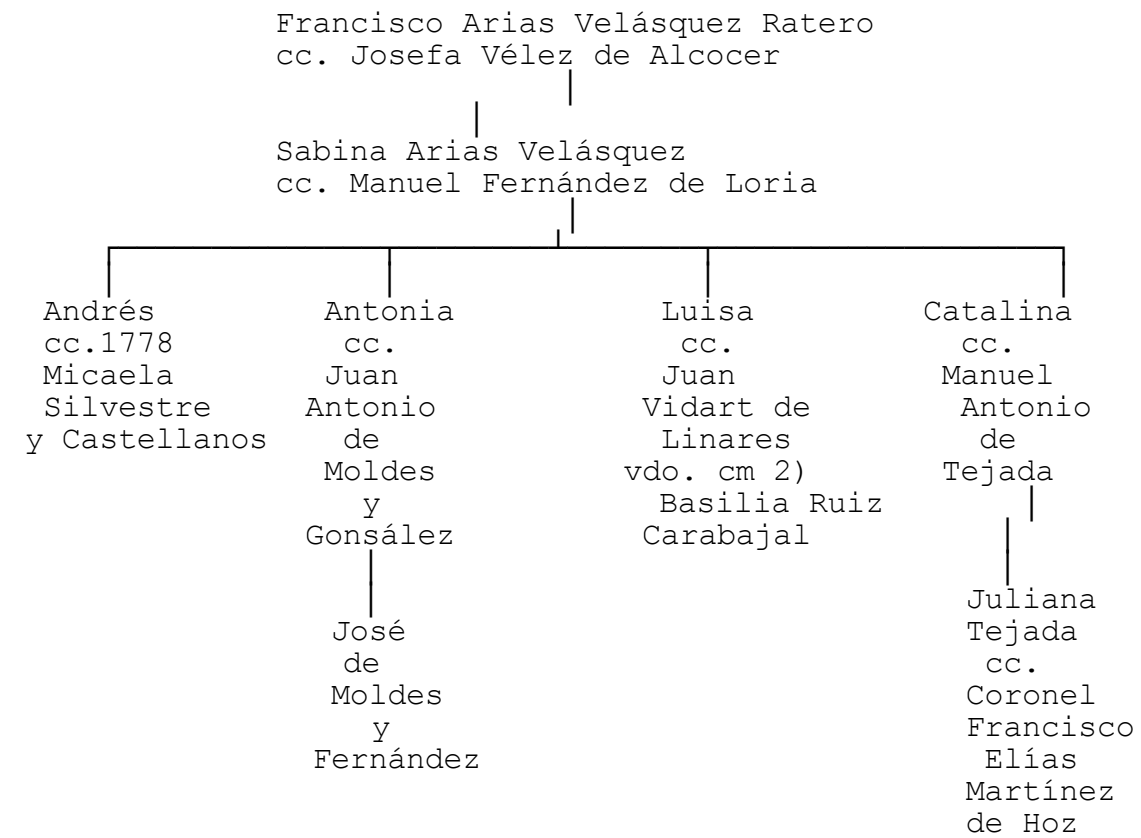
Francisco Arias Velásquez Ratero
cc. Josefa Vélez de Alcocer

Sabina Arias Velásquez
cc. Manuel Fernández de Loria

Andrés
cc.1778
Micaela
Silvestre
y Castellanos

Antonia
cc.
Juan
Antonio
de
Moldes
y
Gonsález

José
de
Moldes
y
Fernández

Luisa
cc.
Juan
Vidart de
Linares
vdo. cm 2)
Basilia Ruiz
Carabajal

Catalina
cc.
Manuel
Antonio
de
Tejada

Juliana
Tejada
cc.
Coronel
Francisco
Elías
Martínez
de Hoz